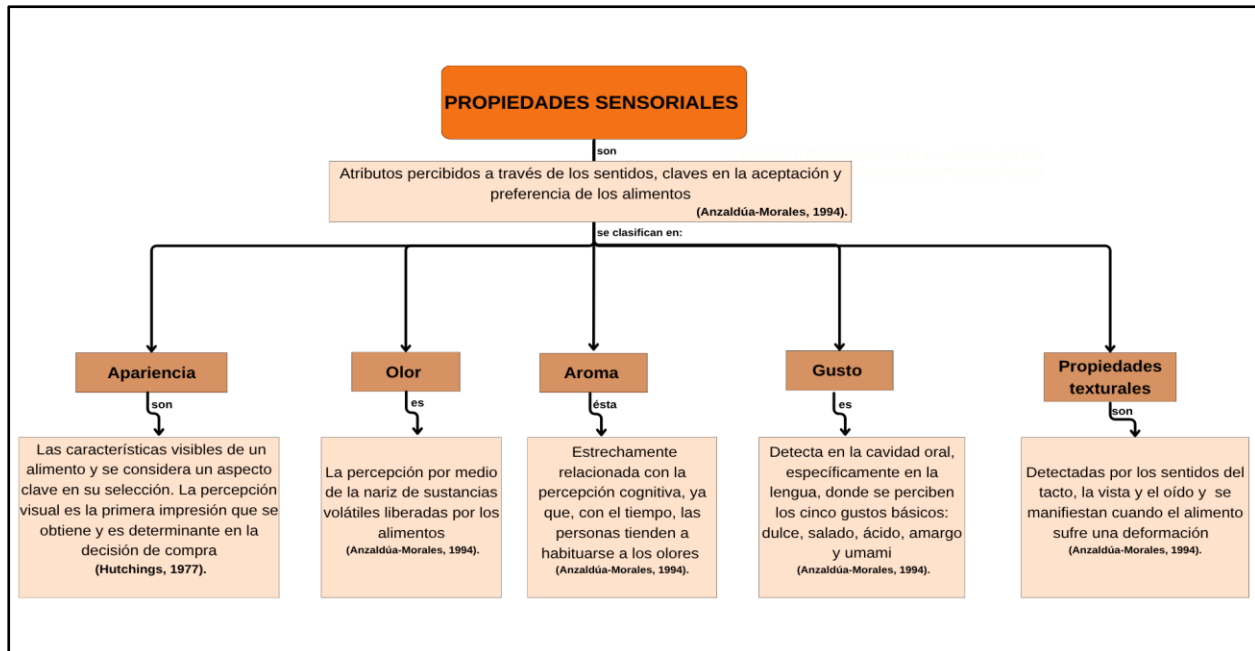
PROPIEDADES SENSORIALES

son

Atributos percibidos a través de los sentidos, claves en la aceptación y preferencia de los alimentos (Anzaldúa-Morales, 1994).

se clasifican en:

Apariencia

son

Las características visibles de un alimento y se considera un aspecto clave en su selección. La percepción visual es la primera impresión que se obtiene y es determinante en la decisión de compra (Hutchings, 1977).

Olor

es

La percepción por medio de la nariz de sustancias volátiles liberadas por los alimentos (Anzaldúa-Morales, 1994).

Aroma

ésta

Estrechamente relacionada con la percepción cognitiva, ya que, con el tiempo, las personas tienden a habituarse a los olores (Anzaldúa-Morales, 1994).

Gusto

es

Detecta en la cavidad oral, específicamente en la lengua, donde se perciben los cinco gustos básicos: dulce, salado, ácido, amargo y umami (Anzaldúa-Morales, 1994).

Propiedades texturales

son

Detectadas por los sentidos del tacto, la vista y el oído y se manifiestan cuando el alimento sufre una deformación (Anzaldúa-Morales, 1994).